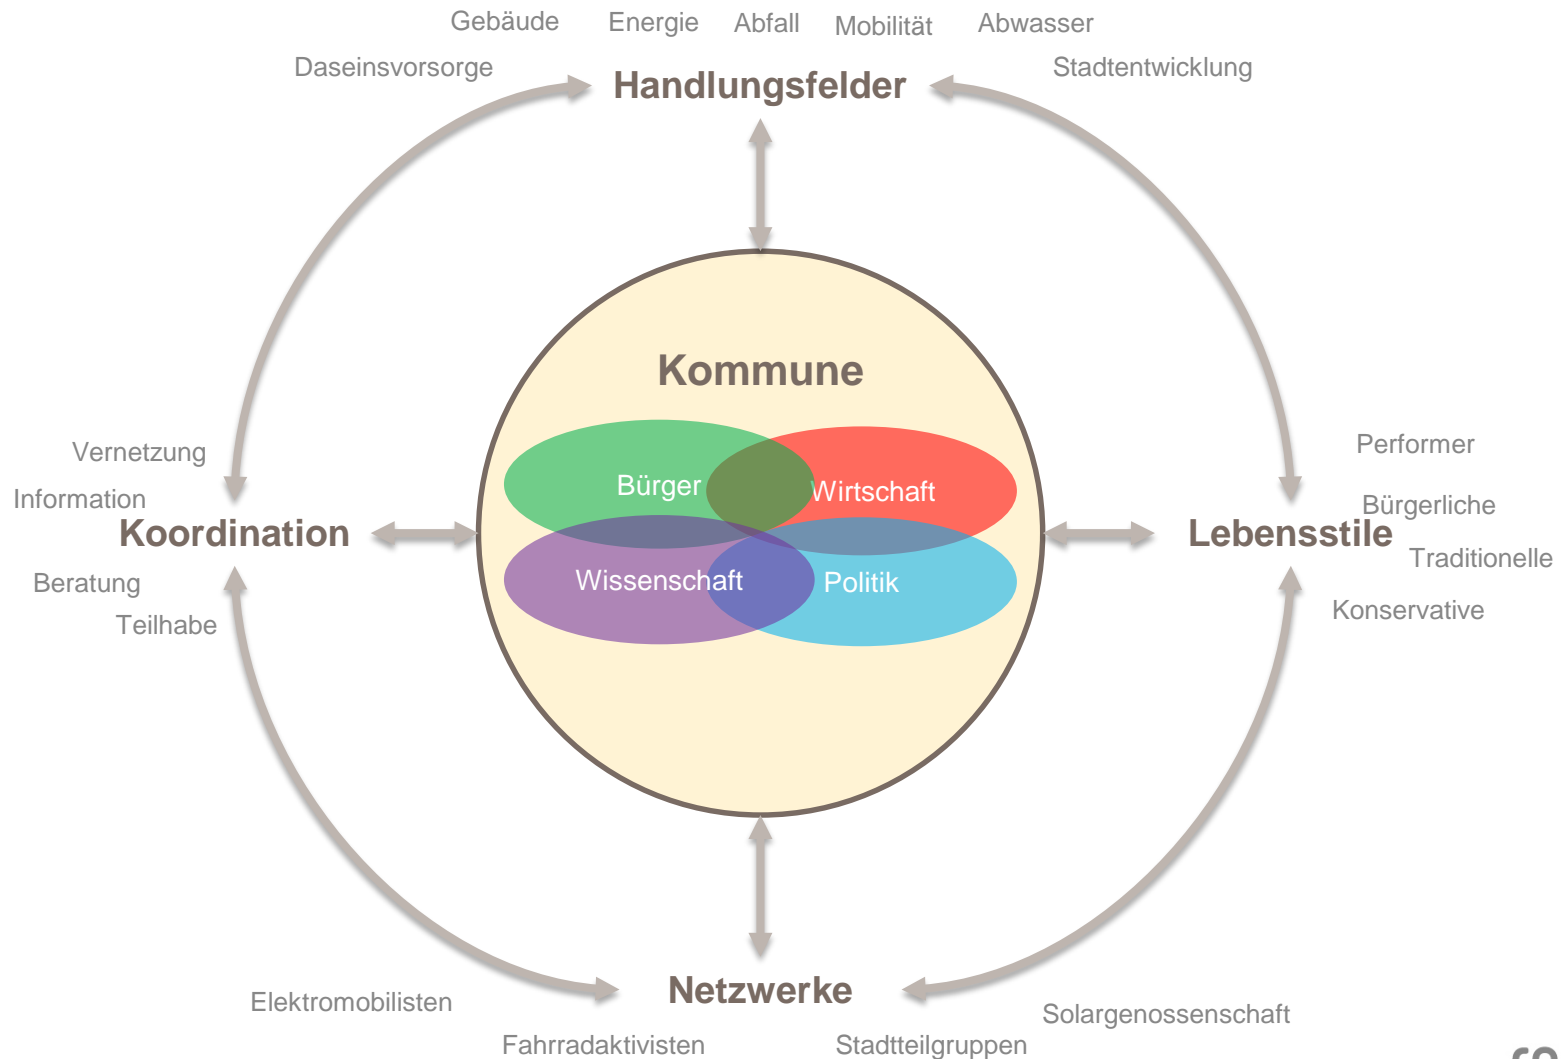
Gebäude Energie Abfall Mobilität Abwasser

Daseinsvorsorge

Handlungsfelder

Stadtentwicklung

Kommune

Bürger

Wirtschaft

Wissenschaft

Politik

Vernetzung

Information

Koordination

Beratung

Teilhabe

Performer

Bürgerliche

Lebensstile

Traditionelle

Konservative

Elektromobilisten

Netzwerke

Solargenossenschaft

Fahrradaktivisten

Stadtteilgruppen